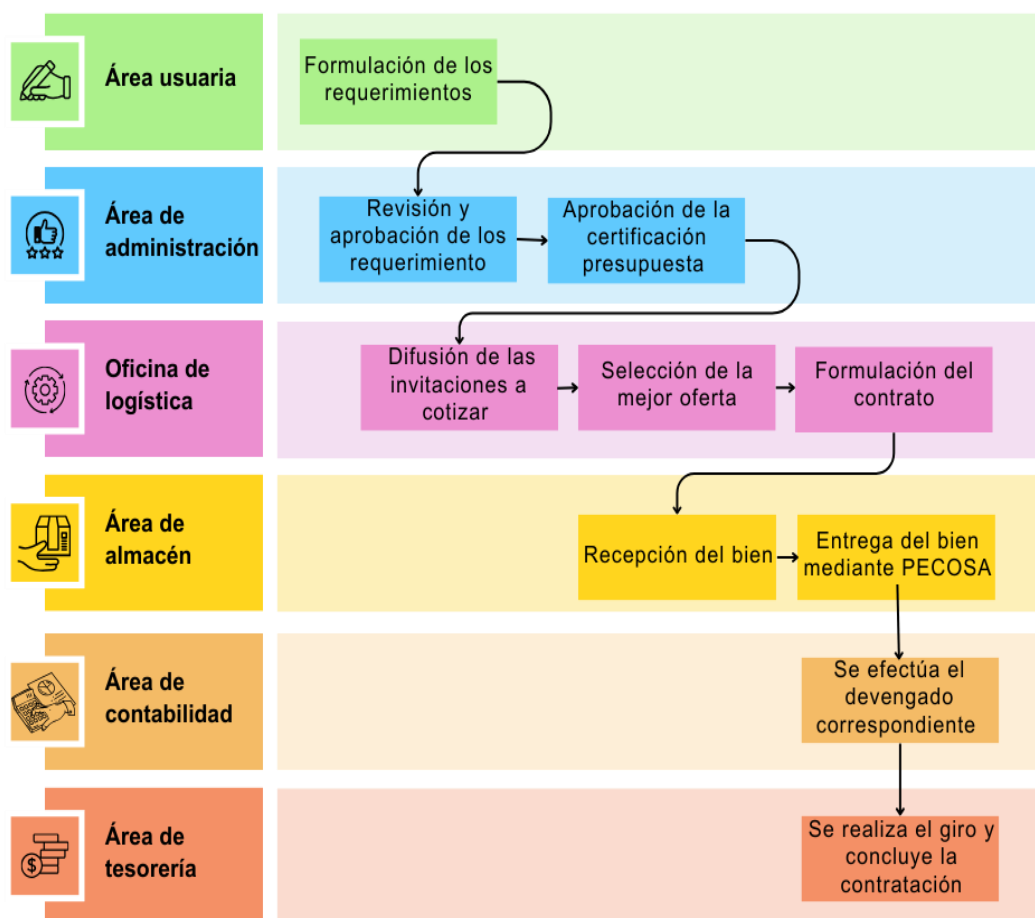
Área usuaria

Formulación de los requerimientos

Área de administración

Revisión y aprobación de los requerimiento

Aprobación de la certificación presupuesta

Oficina de logística

Difusión de las invitaciones a cotizar

Selección de la mejor oferta

Formulación del contrato

Área de almacén

Recepción del bien

Entrega del bien mediante PECOSA

Área de contabilidad

Se efectúa el devengado correspondiente

Área de tesorería

Se realiza el giro y concluye la contratación